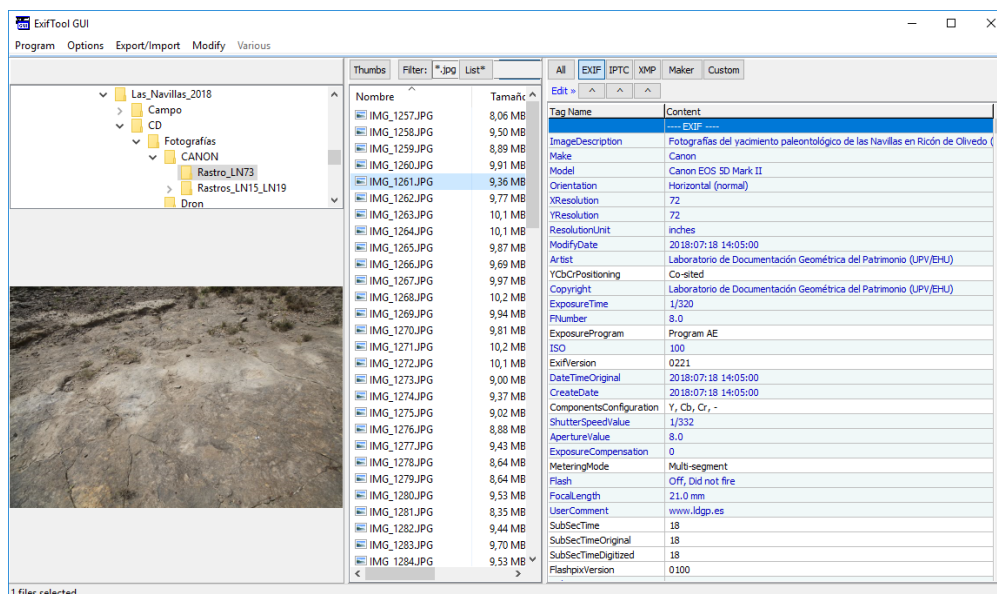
ExifTool GUI

Program Options Export/Import Modify Various

Las_Navillas_2018
Campo
CD
Fotografías
CANON
Rastro_LN73
Rastros_LN15_LN19
Dron

Thumbs Filter: *.jpg List*

| Nombre | Tamaño |
|---|---|
| IMG_1257.JPG | 8,06 MB |
| IMG_1258.JPG | 9,50 MB |
| IMG_1259.JPG | 8,89 MB |
| IMG_1260.JPG | 9,91 MB |
| IMG_1261.JPG | 9,36 MB |
| IMG_1262.JPG | 9,77 MB |
| IMG_1263.JPG | 10,1 MB |
| IMG_1264.JPG | 10,1 MB |
| IMG_1265.JPG | 9,87 MB |
| IMG_1266.JPG | 9,69 MB |
| IMG_1267.JPG | 9,97 MB |
| IMG_1268.JPG | 10,2 MB |
| IMG_1269.JPG | 9,94 MB |
| IMG_1270.JPG | 9,81 MB |
| IMG_1271.JPG | 10,2 MB |
| IMG_1272.JPG | 10,1 MB |
| IMG_1273.JPG | 9,00 MB |
| IMG_1274.JPG | 9,37 MB |
| IMG_1275.JPG | 9,02 MB |
| IMG_1276.JPG | 8,88 MB |
| IMG_1277.JPG | 9,43 MB |
| IMG_1278.JPG | 8,64 MB |
| IMG_1279.JPG | 8,64 MB |
| IMG_1280.JPG | 9,53 MB |
| IMG_1281.JPG | 8,35 MB |
| IMG_1282.JPG | 9,44 MB |
| IMG_1283.JPG | 9,70 MB |
| IMG_1284.JPG | 9,53 MB |

All EXIF IPTC XMP Maker Custom

Edit »

| Tag Name | Content |
|---|---|
| | ---- EXIF ---- |
| ImageDescription | Fotografías del yacimiento paleontológico de las Navillas en Ricón de Olivedo ( |
| Make | Canon |
| Model | Canon EOS 5D Mark II |
| Orientation | Horizontal (normal) |
| XResolution | 72 |
| YResolution | 72 |
| ResolutionUnit | inches |
| ModifyDate | 2018:07:18 14:05:00 |
| Artist | Laboratorio de Documentación Geométrica del Patrimonio (UPV/EHU) |
| YCbCrPositioning | Co-sited |
| Copyright | Laboratorio de Documentación Geométrica del Patrimonio (UPV/EHU) |
| ExposureTime | 1/320 |
| FNumber | 8.0 |
| ExposureProgram | Program AE |
| ISO | 100 |
| ExifVersion | 0221 |
| DateTimeOriginal | 2018:07:18 14:05:00 |
| CreateDate | 2018:07:18 14:05:00 |
| ComponentsConfiguration | Y, Cb, Cr, - |
| ShutterSpeedValue | 1/332 |
| ApertureValue | 8.0 |
| ExposureCompensation | 0 |
| MeteringMode | Multi-segment |
| Flash | Off, Did not fire |
| FocalLength | 21.0 mm |
| UserComment | www.ldgp.es |
| SubSecTime | 18 |
| SubSecTimeOriginal | 18 |
| SubSecTimeDigitized | 18 |
| FlashpixVersion | 0100 |

1 files selected